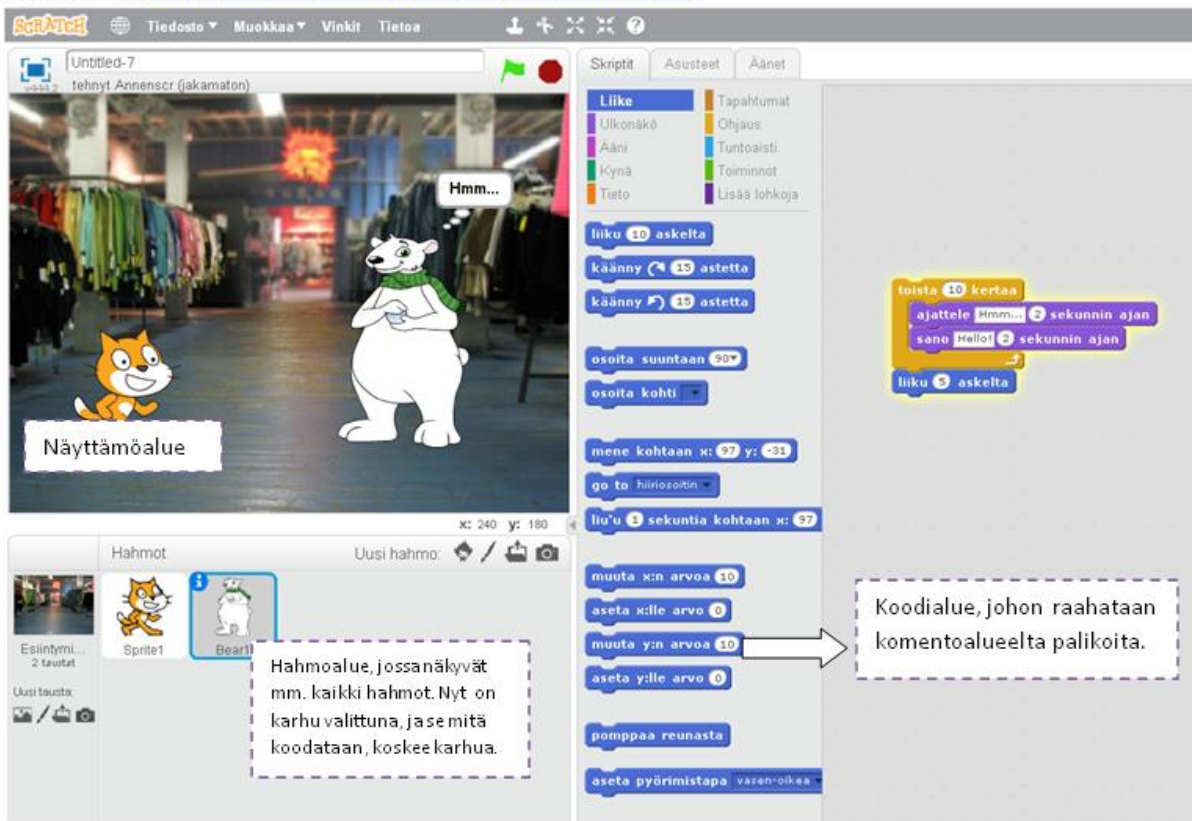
SCRATCH Tiedosto ▾ Muokkaa ▾ Vinkit Tietoa

Untitled-7
tehnyt Annenscr (jakamaton)
v444.2

Hmm...

Näyttämöalue

x: 240 y: 180

Hahmot
Uusi hahmo:

Esiintymi...
2 taustat
Uusi tausta:

Sprite1
Bear1

Hahmoalue, jossa näkyvät mm. kaikki hahmot. Nyt on karhu valittuna, ja se mitä koodataan, koskee karhua.

Skriptit Asusteet Äänet

Liike
Ulkonäkö
Ääni
Kynä
Tieto
Tapahtumat
Ohjaus
Tuntoaisti
Toiminnot
Lisää lohkoja

liiku 10 askelta
käänny ↻ 15 astetta
käänny ↺ 15 astetta
osoita suuntaan 90▾
osoita kohti ▾
mene kohtaan x: 97 y: -31
go to hiiriosoitin ▾
liu'u 1 sekuntia kohtaan x: 97
muuta x:n arvoa 10
aseta x:lle arvo 0
muuta y:n arvoa 10
aseta y:lle arvo 0
pomppaa reunasta
aseta pyörimistapa vasen-oikea ▾

toista 10 kertaa
ajattele Hmm... 2 sekunnin ajan
sano Hello! 2 sekunnin ajan
liiku 5 askelta

Koodialue, johon raahataan komentoalueelta palikoita.